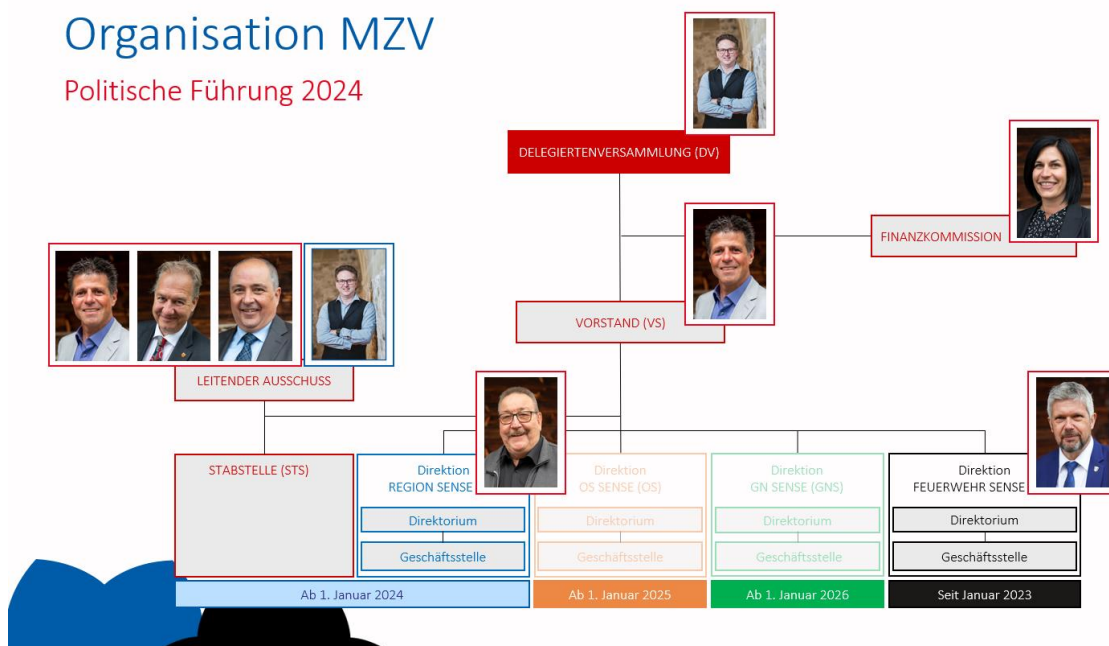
Organisation MZV

Politische Führung 2024

DELEGIERTENVERSAMMLUNG (DV)

FINANZKOMMISSION

VORSTAND (VS)

LEITENDER AUSSCHUSS

STABSTELLE (STS)

Direktion REGION SENSE

Direktorium

Geschäftsstelle

Direktion OS SENSE (OS)

Direktorium

Geschäftsstelle

Direktion GN SENSE (GNS)

Direktorium

Geschäftsstelle

Direktion FEUERWEHR SENSE

Direktorium

Geschäftsstelle

Ab 1. Januar 2024

Ab 1. Januar 2025

Ab 1. Januar 2026

Seit Januar 2023